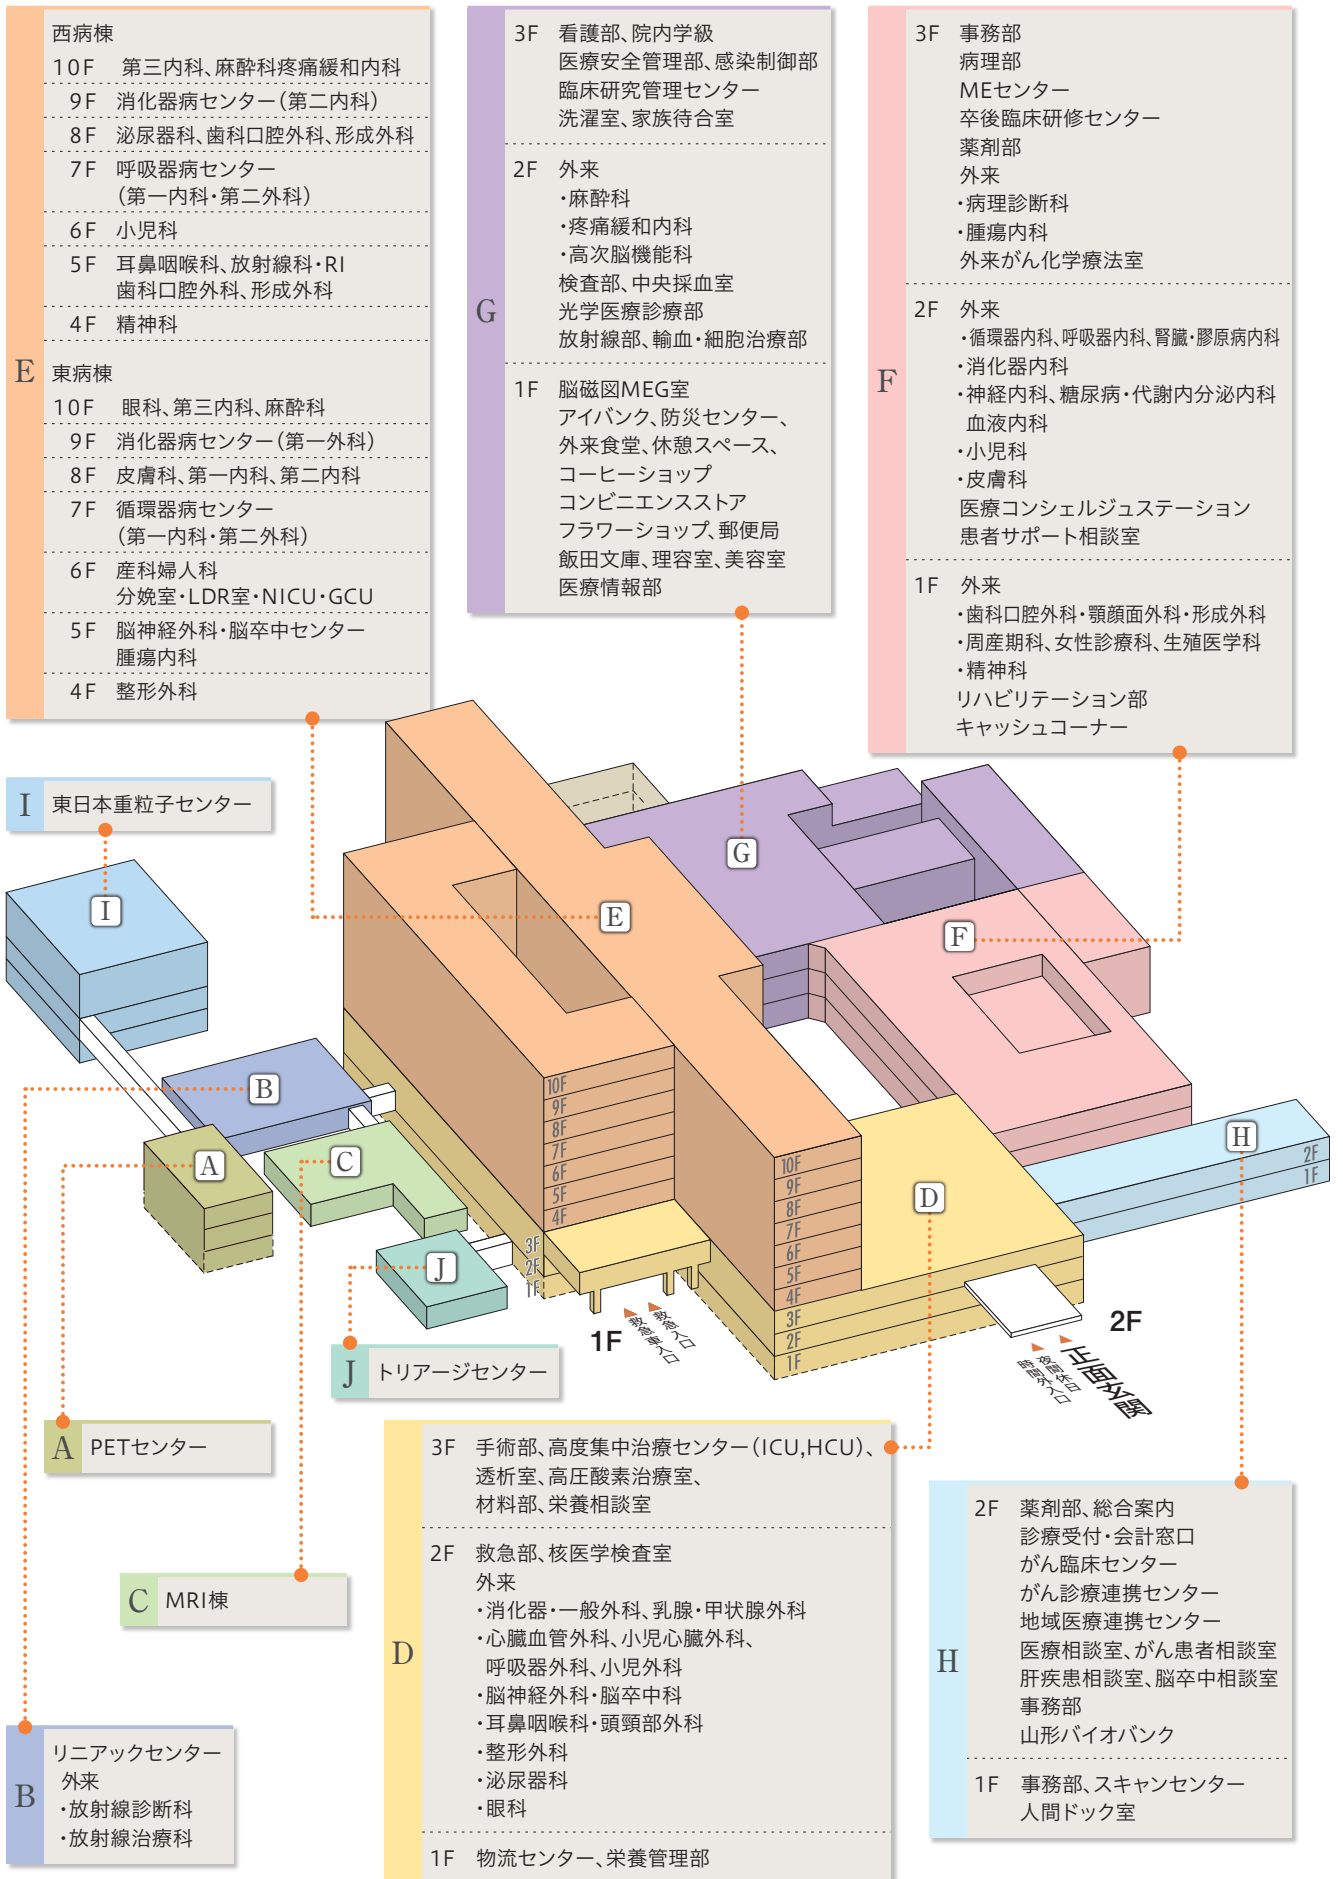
E
西病棟
10F　第三内科、麻酔科疼痛緩和内科
9F　消化器病センター（第二内科）
8F　泌尿器科、歯科口腔外科、形成外科
7F　呼吸器病センター（第一内科・第二外科）
6F　小児科
5F　耳鼻咽喉科、放射線科・RI 歯科口腔外科、形成外科
4F　精神科
東病棟
10F　眼科、第三内科、麻酔科
9F　消化器病センター（第一外科）
8F　皮膚科、第一内科、第二内科
7F　循環器病センター（第一内科・第二外科）
6F　産科婦人科 分娩室・LDR室・NICU・GCU
5F　脳神経外科・脳卒中センター 腫瘍内科
4F　整形外科

G
3F　看護部、院内学級 医療安全管理部、感染制御部 臨床研究管理センター 洗濯室、家族待合室
2F　外来 ・麻酔科 ・疼痛緩和内科 ・高次脳機能科 検査部、中央採血室 光学医療診療部 放射線部、輸血・細胞治療部
1F　脳磁図MEG室 アイバンク、防災センター、外来食堂、休憩スペース、コーヒーショップ コンビニエンスストア フラワーショップ、郵便局 飯田文庫、理容室、美容室 医療情報部

F
3F　事務部 病理部 MEセンター 卒後臨床研修センター 薬剤部 外来 ・病理診断科 ・腫瘍内科 外来がん化学療法室
2F　外来 ・循環器内科、呼吸器内科、腎臓・膠原病内科 ・消化器内科 ・神経内科、糖尿病・代謝内分泌内科 血液内科 ・小児科 ・皮膚科 医療コンシェルジュステーション 患者サポート相談室
1F　外来 ・歯科口腔外科・顎顔面外科・形成外科 ・周産期科、女性診療科、生殖医学科 ・精神科 リハビリテーション部 キャッシュコーナー

I　東日本重粒子センター

I
G
E
F
B
A
C
J
D
H
10F 9F 8F 7F 6F 5F 4F 3F 2F 1F
10F 9F 8F 7F 6F 5F 4F 3F 2F 1F
2F 1F
1F
救急入口
救急車入口
2F
正面玄関
夜間休日
時間外入口

J　トリアージセンター

A　PETセンター

D
3F　手術部、高度集中治療センター（ICU,HCU）、透析室、高圧酸素治療室、材料部、栄養相談室
2F　救急部、核医学検査室 外来 ・消化器・一般外科、乳腺・甲状腺外科 ・心臓血管外科、小児心臓外科、呼吸器外科、小児外科 ・脳神経外科・脳卒中科 ・耳鼻咽喉科・頭頸部外科 ・整形外科 ・泌尿器科 ・眼科
1F　物流センター、栄養管理部

H
2F　薬剤部、総合案内 診療受付・会計窓口 がん臨床センター がん診療連携センター 地域医療連携センター 医療相談室、がん患者相談室 肝疾患相談室、脳卒中相談室 事務部 山形バイオバンク
1F　事務部、スキャンセンター 人間ドック室

C　MRI棟

B
リニアックセンター 外来 ・放射線診断科 ・放射線治療科